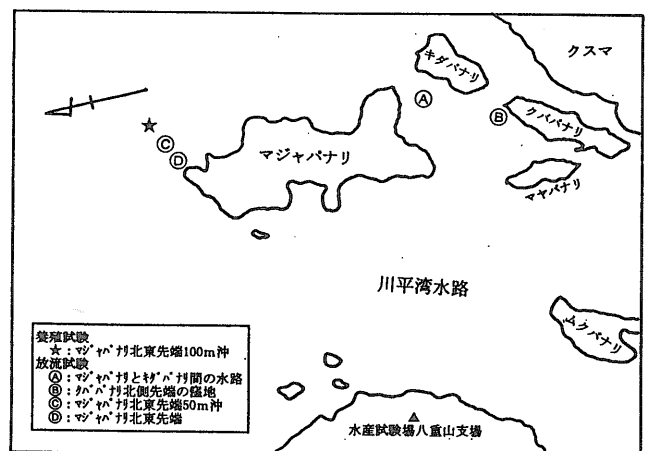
キダバナリ
クスマ
Ⓐ
Ⓑ
クバパナリ
☆
Ⓒ
Ⓓ
マジャバナリ
マヤバナリ
川平湾水路
ムクバナリ
養殖試験
☆：マジャバナリ北東先端100m沖
放流試験
Ⓐ：マジャバナリとキダバナリ間の水路
Ⓑ：クバパナリ北側先端の窪地
Ⓒ：マジャバナリ北東先端50m沖
Ⓓ：マジャバナリ北東先端
水産試験場八重山支場